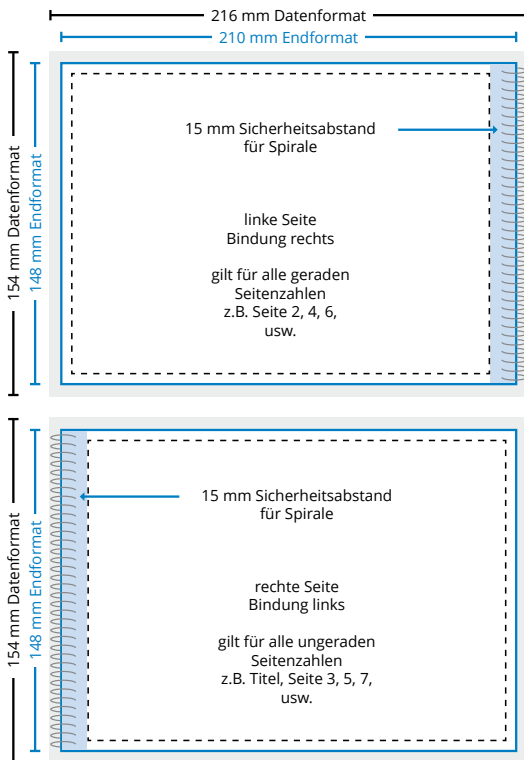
216 mm Datenformat
210 mm Endformat

154 mm Datenformat
148 mm Endformat

15 mm Sicherheitsabstand für Spirale

linke Seite
Bindung rechts

gilt für alle geraden Seitenzahlen
z.B. Seite 2, 4, 6, usw.

154 mm Datenformat
148 mm Endformat

15 mm Sicherheitsabstand für Spirale

rechte Seite
Bindung links

gilt für alle ungeraden Seitenzahlen
z.B. Titel, Seite 3, 5, 7, usw.